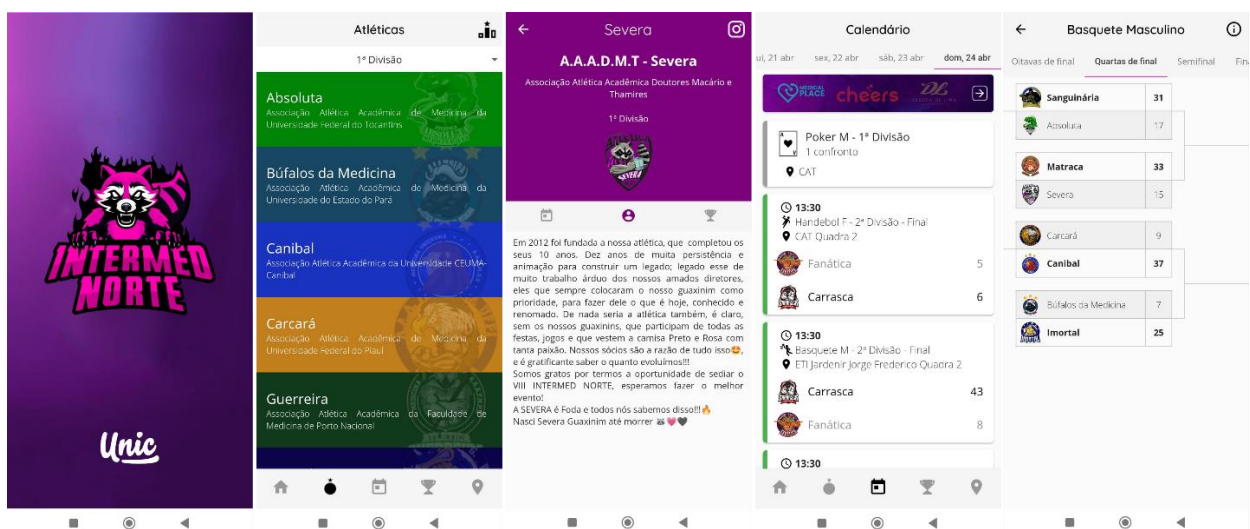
INTERMED NORTE

Unic

Atléticas

1º Divisão

Absoluta
Associação Atlética Acadêmica de Medicina da Universidade Federal do Tocantins

Búfalos da Medicina
Associação Atlética Acadêmica de Medicina da Universidade do Estado do Pará

Canibal
Associação Atlética Acadêmica da Universidade CEUMA-Canibal

Carcará
Associação Atlética Acadêmica de Medicina da Universidade Federal do Piauí

Guerreira
Associação Atlética Acadêmica da Faculdade de Medicina de Porto Nacional

Severa

A.A.A.D.M.T - Severa

Associação Atlética Acadêmica Doutores Macário e Thamires

1ª Divisão

Em 2012 foi fundada a nossa atlética, que completou os seus 10 anos. Dez anos de muita persistência e animação para construir um legado; legado esse de muito trabalho árduo dos nossos amados diretores, eles que sempre colocaram o nosso guaxinim como prioridade, para fazer dele o que é hoje, conhecido e renomado. De nada seria a atlética também, é claro, sem os nossos guaxinins, que participam de todas as festas, jogos e que vestem a camisa Preto e Rosa com tanta paixão. Nossos sócios são a razão de tudo isso😍, e é gratificante saber o quanto evoluímos!!!
Somos gratos por termos a oportunidade de sediar o VIII INTERMED NORTE, esperamos fazer o melhor evento!
A SEVERA é Foda e todos nós sabemos disso!!🔥
Nasci Severa Guaxinim até morrer 🦝💗🖤

Calendário

ui, 21 abr sex, 22 abr sáb, 23 abr dom, 24 abr

MEDICAL PLACE cheers

Poker M - 1ª Divisão
1 confronto
CAT

13:30
Handebol F - 2ª Divisão - Final
CAT Quadra 2
Fanática 5
Carrasca 6

13:30
Basquete M - 2ª Divisão - Final
ETI Jardenir Jorge Frederico Quadra 2
Carrasca 43
Fanática 8

13:30

Basquete Masculino

Oitavas de final Quartas de final Semifinal Fin

| | |
|---|---|
| Sanguinária | 31 |
| Absoluta | 17 |
| Matraca | 33 |
| Severa | 15 |
| Carcará | 9 |
| Canibal | 37 |
| Búfalos da Medicina | 7 |
| Imortal | 25 |